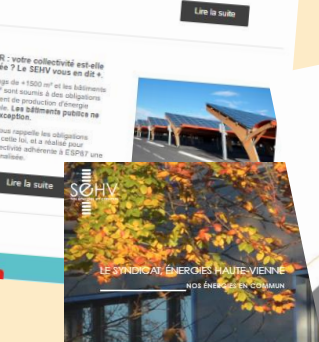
Lire la suite

R : votre collectivité est-elle
ée ? Le SEHV vous en dit +.

ge de +1500 m² et les bâtiments
m² sont soumis à des obligations
ent de production d'énergie
le. Les bâtiments publics ne
exception.

ous rappelle les obligations
cette loi, et a réalisé pour
ctivité adhérente à ESP87 une
nalisée.

Lire la suite

SEHV

LE SYNDICAT ÉNERGIES HAUTE-VIENNE

NOS ÉNERGIES EN COMMUN